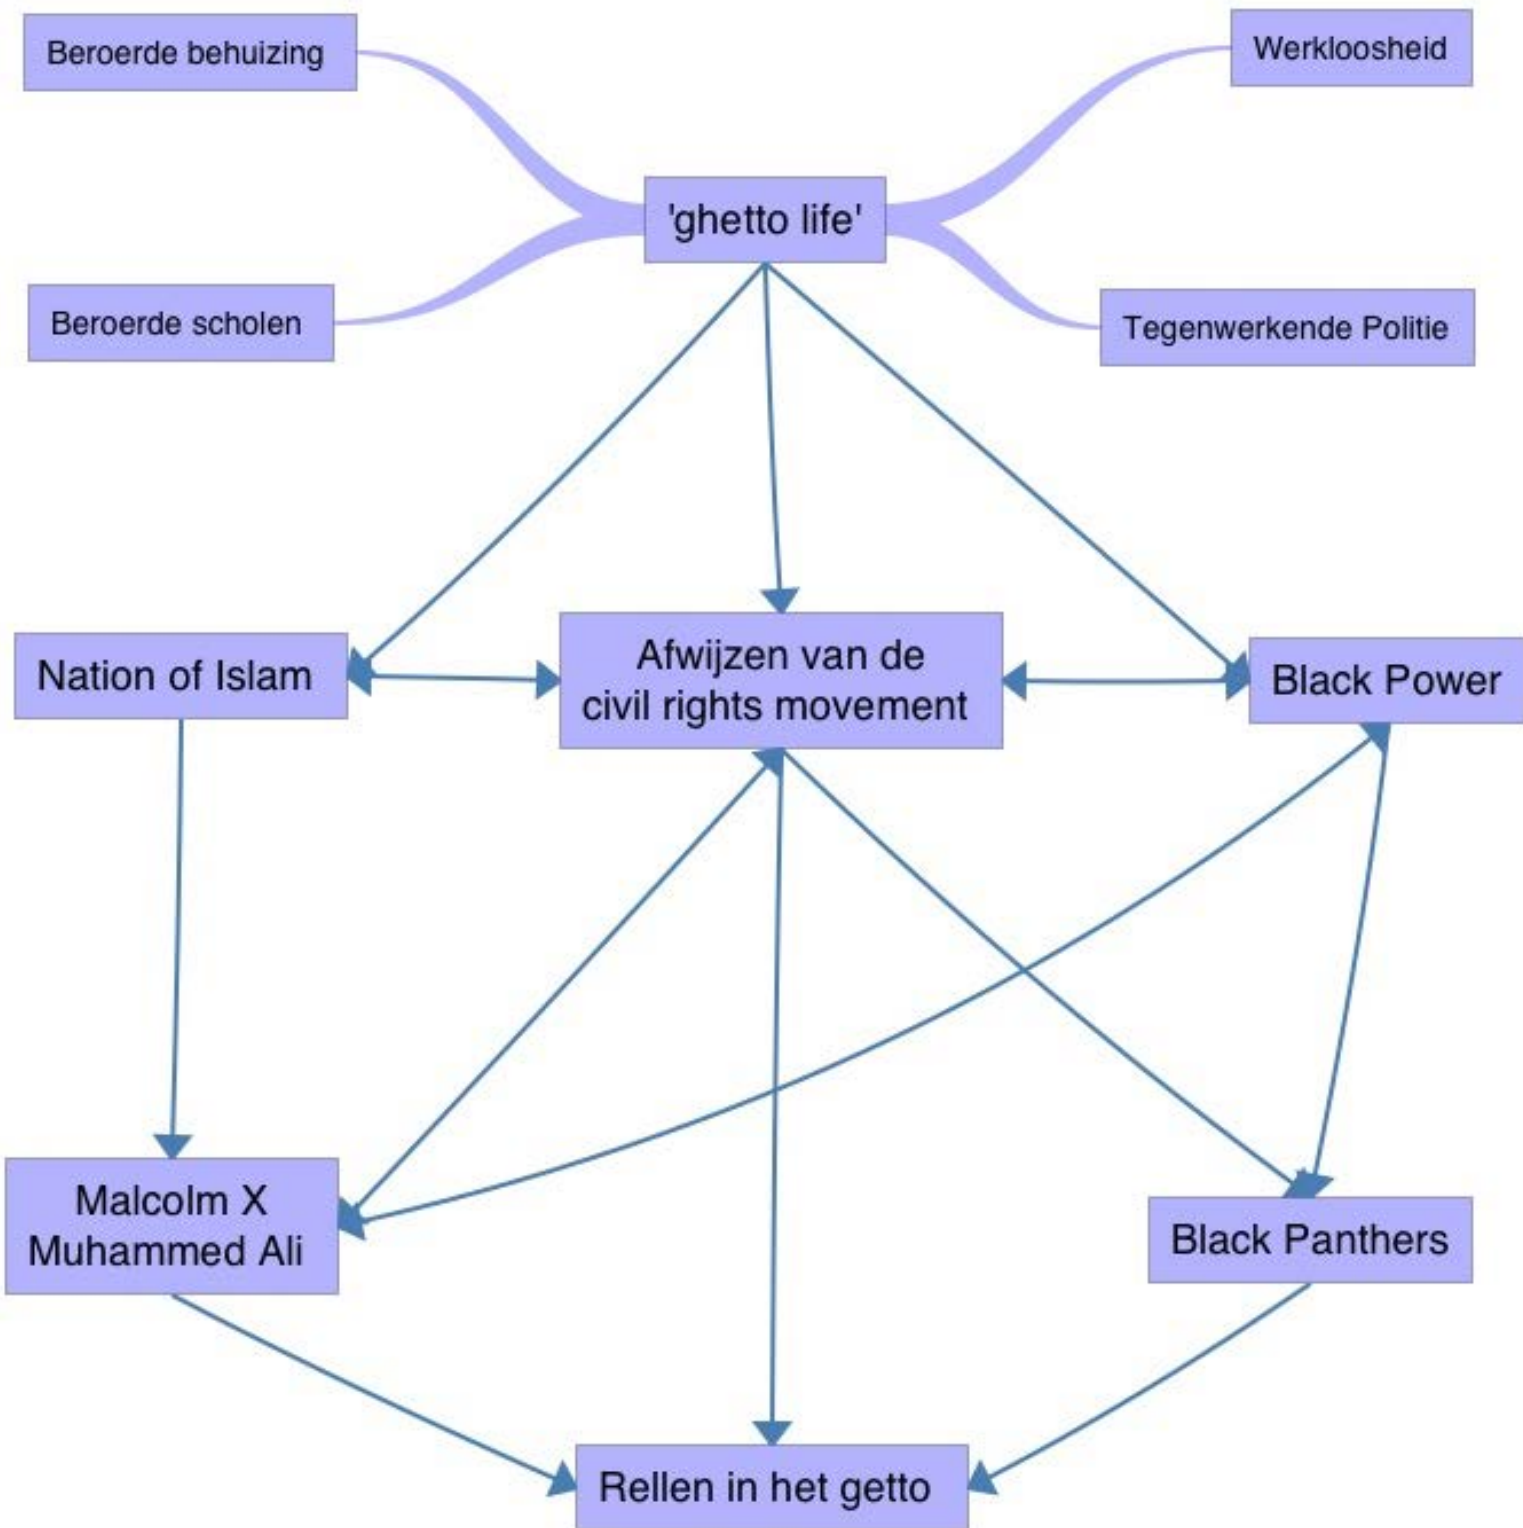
Beroerde behuizing

Werkloosheid

'ghetto life'

Beroerde scholen

Tegenwerkende Politie

Nation of Islam

Afwijzen van de civil rights movement

Black Power

Malcolm X
Muhammed Ali

Black Panthers

Rellen in het getto